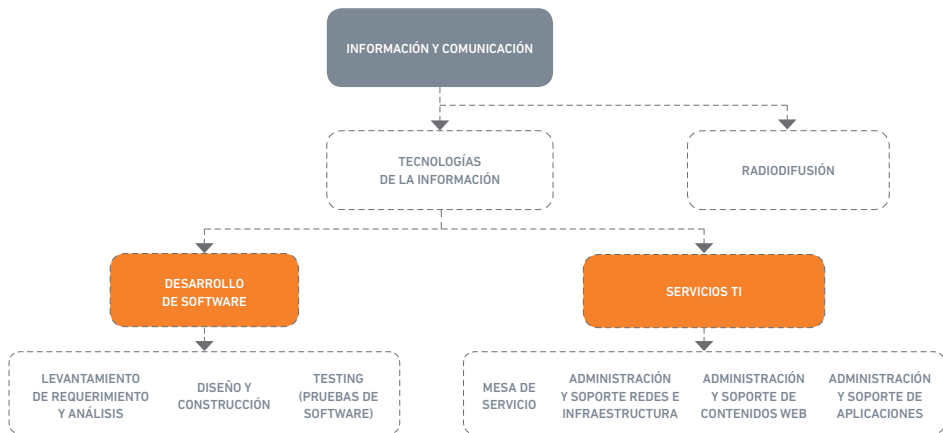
INFORMACIÓN Y COMUNICACIÓN

TECNOLOGÍAS DE LA INFORMACIÓN

RADIODIFUSIÓN

DESARROLLO DE SOFTWARE

SERVICIOS TI

LEVANTAMIENTO DE REQUERIMIENTO Y ANÁLISIS

DISEÑO Y CONSTRUCCIÓN

TESTING (PRUEBAS DE SOFTWARE)

MESA DE SERVICIO

ADMINISTRACIÓN Y SOPORTE REDES E INFRAESTRUCTURA

ADMINISTRACIÓN Y SOPORTE DE CONTENIDOS WEB

ADMINISTRACIÓN Y SOPORTE DE APLICACIONES